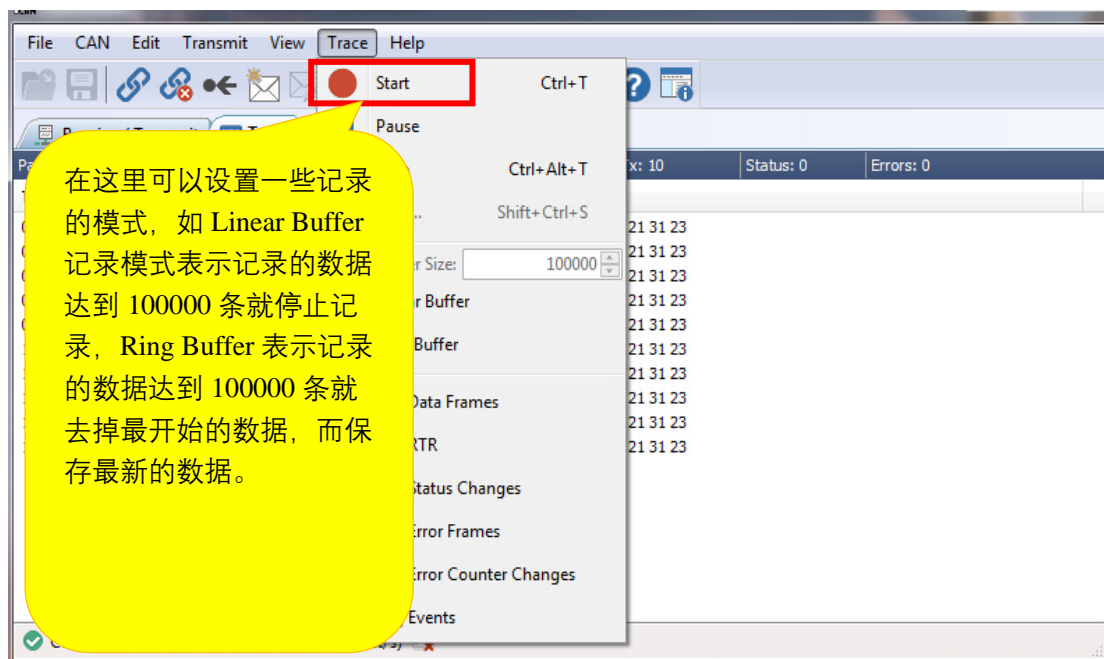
File CAN Edit Transmit View Trace Help

Start Ctrl+T

Pause

Ctrl+Alt+T

Shift+Ctrl+S

er Size: 100000

r Buffer

Buffer

Data Frames

RTR

Status Changes

Error Frames

Error Counter Changes

Events

x: 10 Status: 0 Errors: 0

21 31 23
21 31 23
21 31 23
21 31 23
21 31 23
21 31 23
21 31 23
21 31 23
21 31 23
21 31 23

在这里可以设置一些记录的模式，如 Linear Buffer 记录模式表示记录的数据达到 100000 条就停止记录，Ring Buffer 表示记录的数据达到 100000 条就去掉最开始的数据，而保存最新的数据。